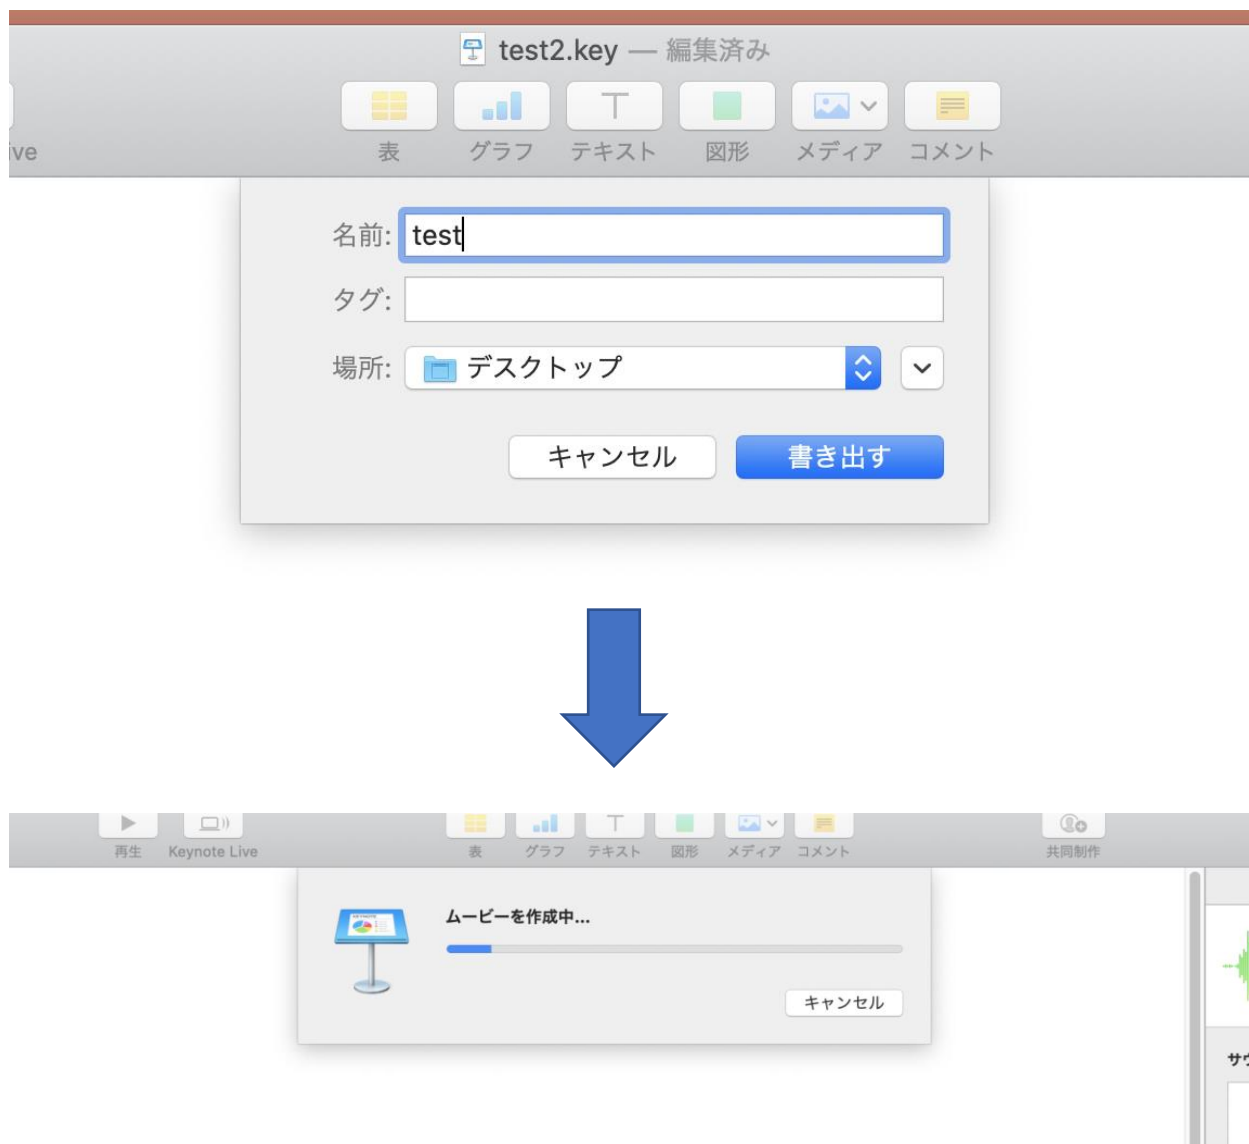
ive

test2.key — 編集済み

表 グラフ テキスト 図形 メディア コメント

名前: test

タグ:

場所: デスクトップ

キャンセル 書き出す

再生 Keynote Live 表 グラフ テキスト 図形 メディア コメント 共同制作

ムービーを作成中...

キャンセル

サ